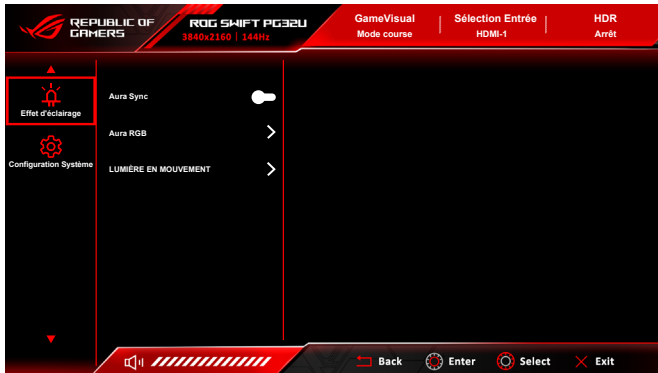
REPUBLIC OF GAMERS

ROG SWIFT PG32U
3840x2160 | 144Hz

GameVisual
Mode course

Sélection Entrée
HDMI-1

HDR
Arrêt

Effet d'éclairage

Configuration Système

Aura Sync

Aura RGB

LUMIÈRE EN MOUVEMENT

Back

Enter

Select

Exit